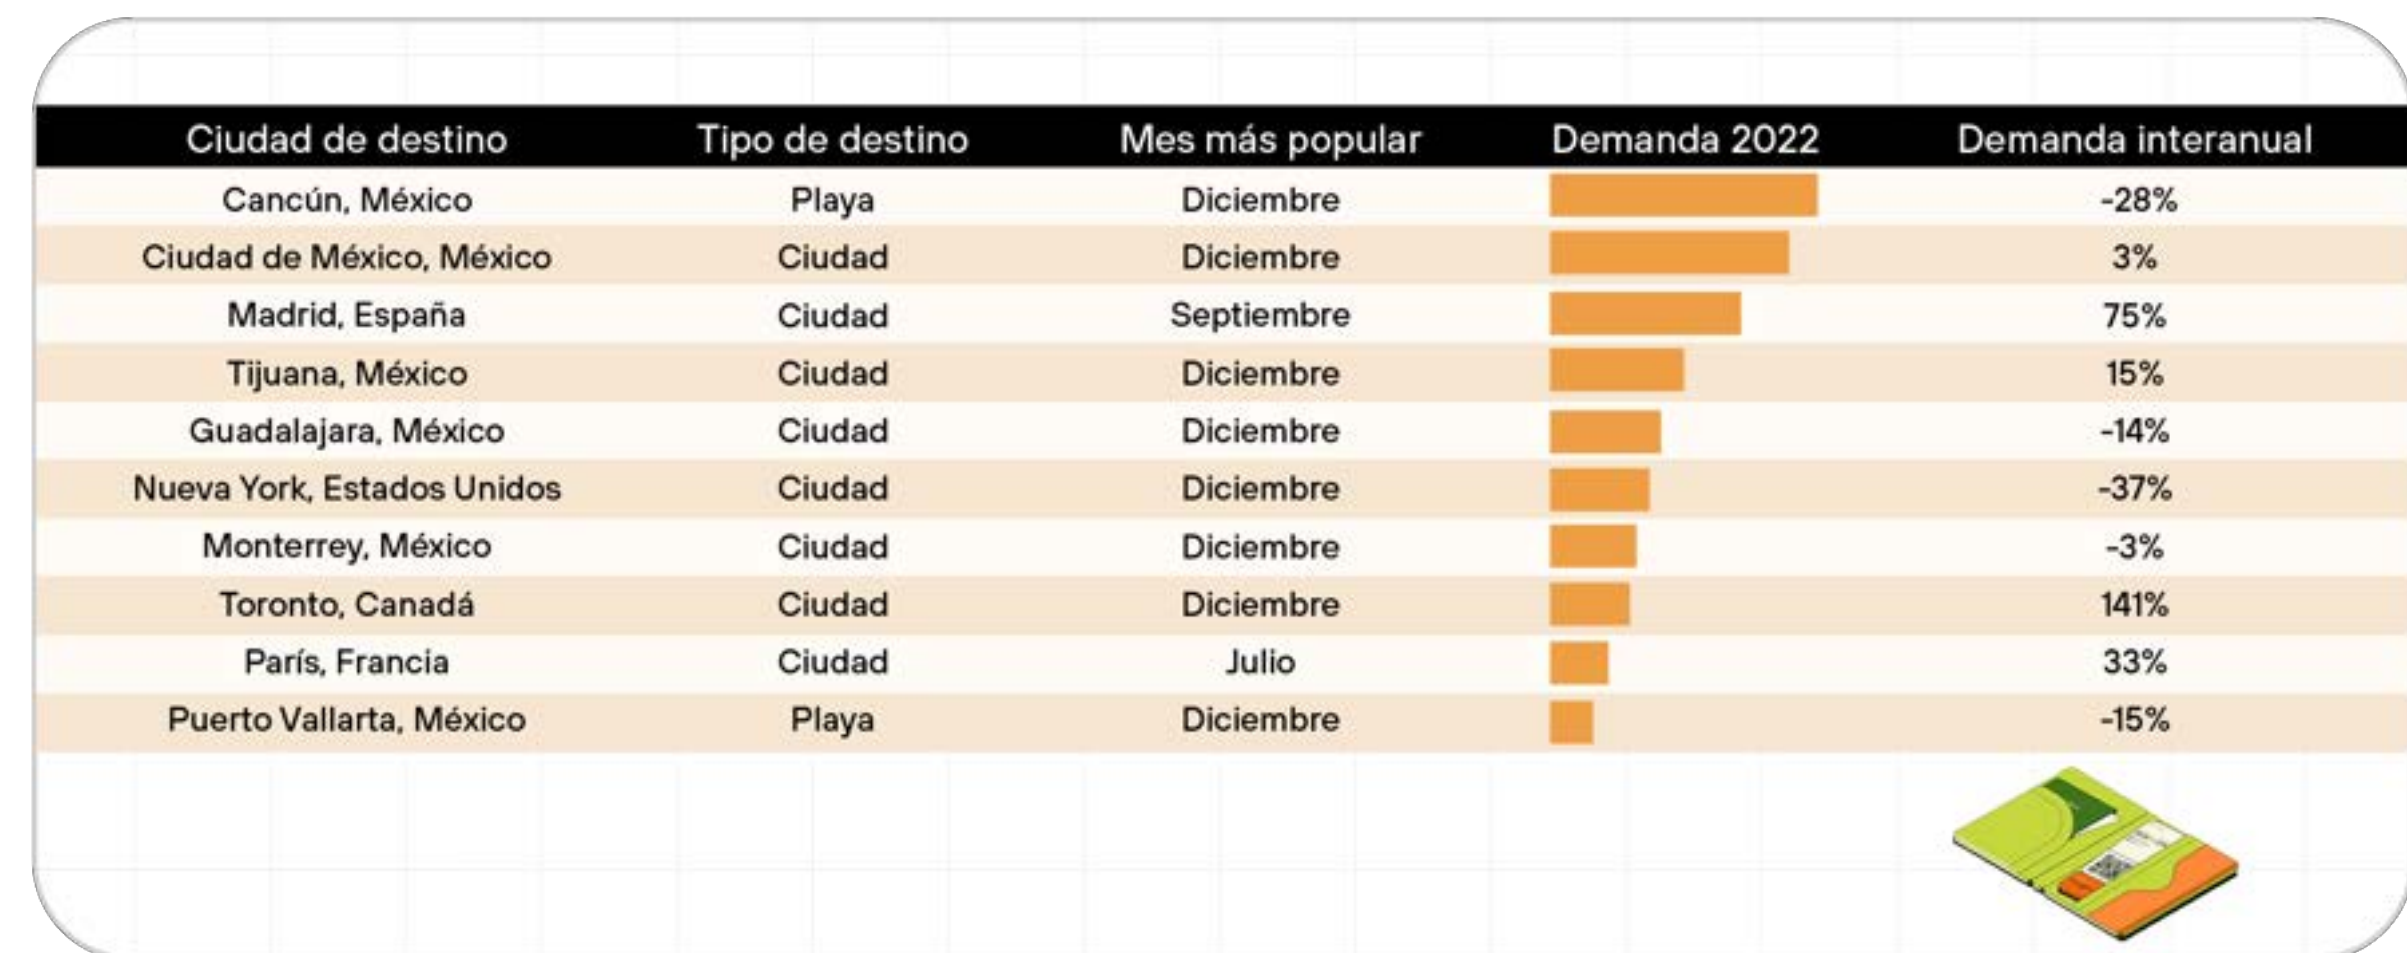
| Ciudad de destino | Tipo de destino | Mes más popular | Demanda 2022 | Demanda interanual |
|---|---|---|---|---|
| Cancún, México | Playa | Diciembre | | -28% |
| Ciudad de México, México | Ciudad | Diciembre | | 3% |
| Madrid, España | Ciudad | Septiembre | | 75% |
| Tijuana, México | Ciudad | Diciembre | | 15% |
| Guadalajara, México | Ciudad | Diciembre | | -14% |
| Nueva York, Estados Unidos | Ciudad | Diciembre | | -37% |
| Monterrey, México | Ciudad | Diciembre | | -3% |
| Toronto, Canadá | Ciudad | Diciembre | | 141% |
| París, Francia | Ciudad | Julio | | 33% |
| Puerto Vallarta, México | Playa | Diciembre | | -15% |